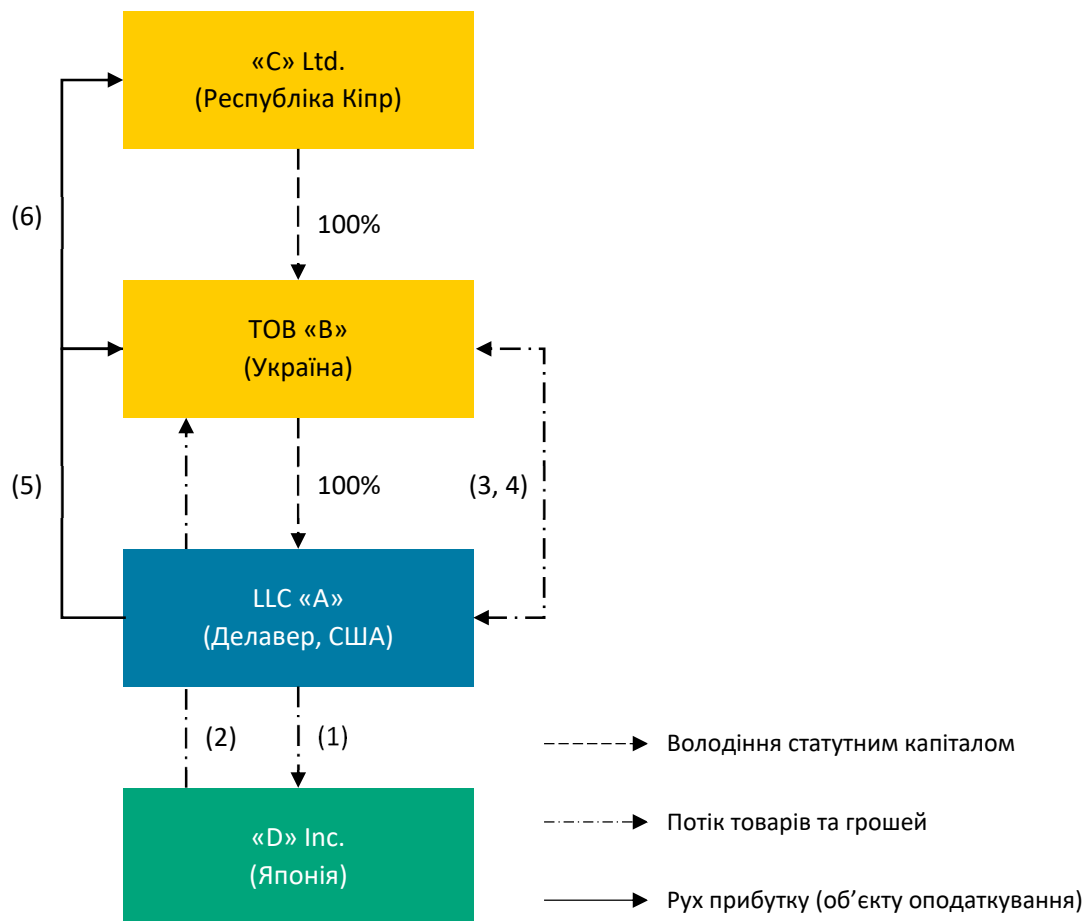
«C» Ltd.
(Республіка Кіпр)

(6)

100%

ТОВ «В»
(Україна)

(5)

100%

(3, 4)

LLC «A»
(Делавер, США)

(2)

(1)

«D» Inc.
(Японія)

Володіння статутним капіталом

Потік товарів та грошей

Рух прибутку (об’єкту оподаткування)